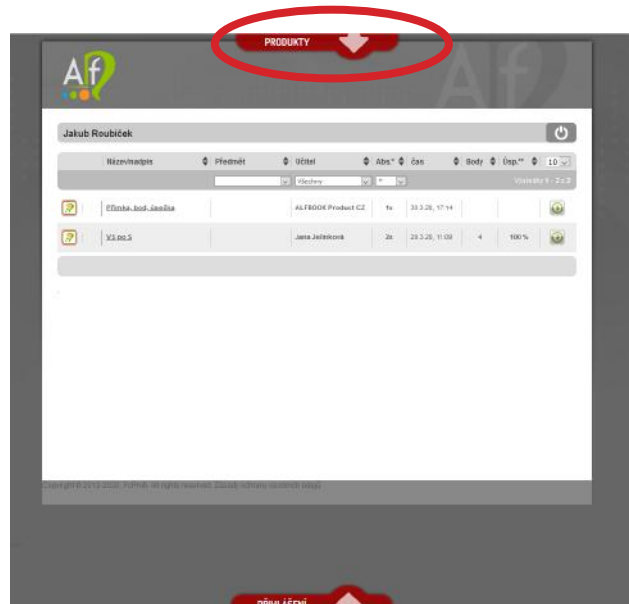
PRODUKTY

Af

Jakub Roubíček

| Název/nadpis | Předmět | Učitel | Abs.* | čas | Body | Úsp.** | 10 |
|---|---|---|---|---|---|---|---|
| | | Všechny | * | | | | Výsledky 1 - 2 z 2 |
| Přímka, bod, úsečka | | ALFBOOK Product CZ | 1x | 23.3.20, 17:14 | | | |
| VS po S | | Jana Jelínková | 2x | 20.3.20, 11:09 | 4 | 100 % | |

Copyright 2013-2020, ALFHA. All rights reserved. Zásady ochrany osobních údajů

PŘIHLÁŠENÍ